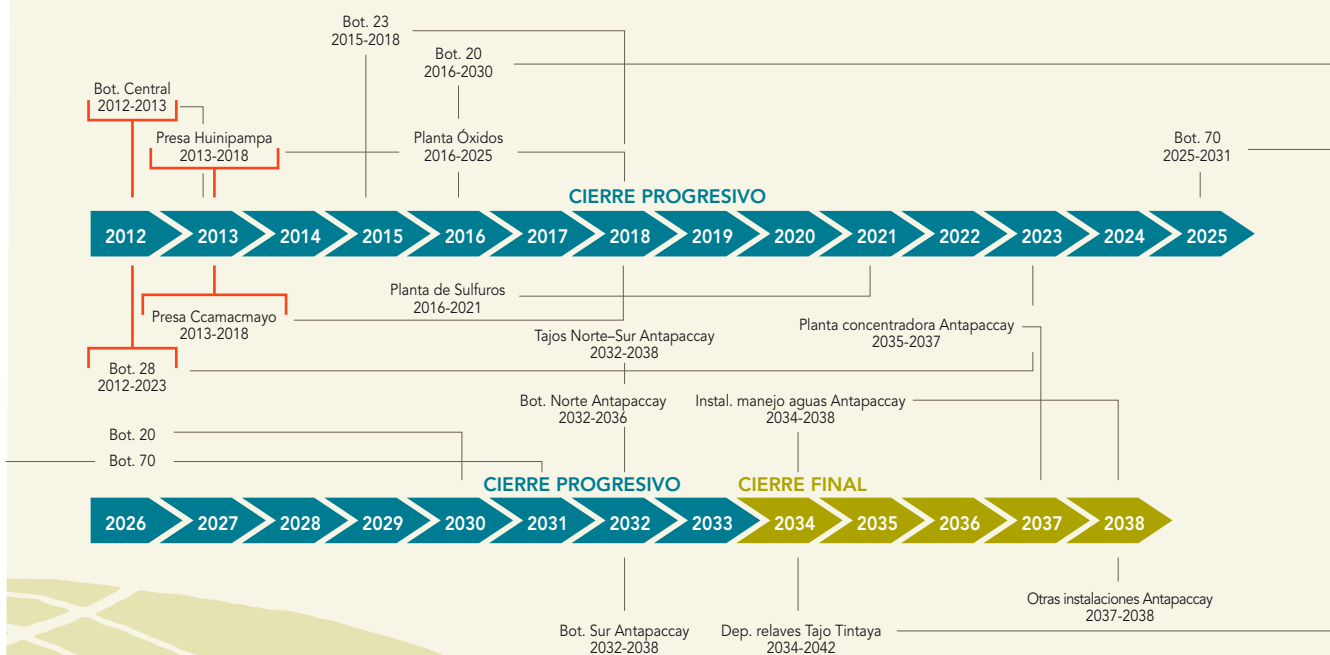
Bot. 23
2015-2018

Bot. 20
2016-2030

Bot. Central
2012-2013

Presa Huinipampa
2013-2018

Planta Óxidos
2016-2025

Bot. 70
2025-2031

CIERRE PROGRESIVO

2012 2013 2014 2015 2016 2017 2018 2019 2020 2021 2022 2023 2024 2025

Planta de Sulfuros
2016-2021

Presa Ccamacmayo
2013-2018

Tajos Norte–Sur Antapaccay
2032-2038

Planta concentradora Antapaccay
2035-2037

Bot. 28
2012-2023

Bot. Norte Antapaccay
2032-2036

Instal. manejo aguas Antapaccay
2034-2038

Bot. 20

Bot. 70

CIERRE PROGRESIVO

CIERRE FINAL

2026 2027 2028 2029 2030 2031 2032 2033 2034 2035 2036 2037 2038

Otras instalaciones Antapaccay
2037-2038

Bot. Sur Antapaccay
2032-2038

Dep. relaves Tajo Tintaya
2034-2042